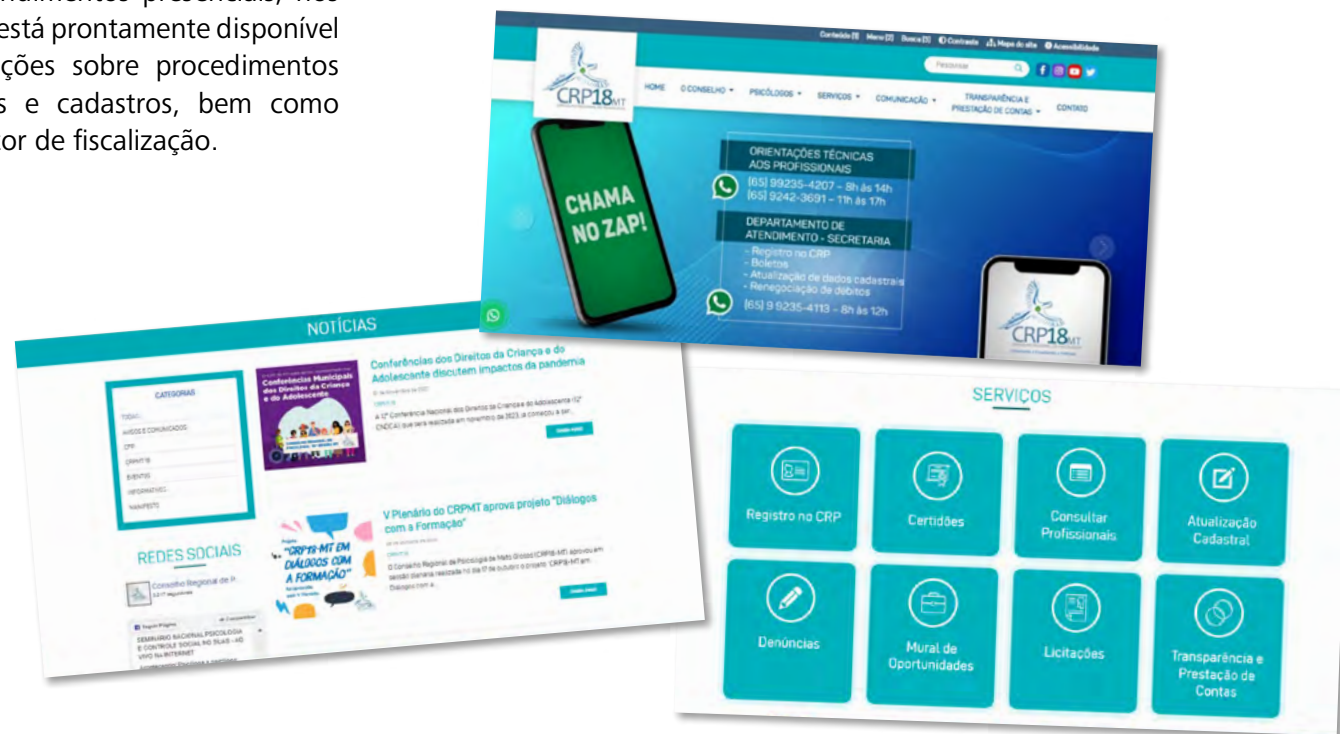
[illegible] está prontamente disponível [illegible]ções sobre procedimentos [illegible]s e cadastros, bem como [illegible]or de fiscalização.

Conteúdo [1] Menu [2] Busca [3] Contraste Mapa do site Acessibilidade

Pesquisar

CRP18MT

HOME O CONSELHO PSICÓLOGOS SERVIÇOS COMUNICAÇÃO TRANSPARÊNCIA E PRESTAÇÃO DE CONTAS CONTATO

CHAMA NO ZAP!

ORIENTAÇÕES TÉCNICAS AOS PROFISSIONAIS
(65) 99235-4207 - 8h às 14h
(65) 9242-3691 - 11h às 17h

DEPARTAMENTO DE ATENDIMENTO - SECRETARIA
- Registro no CRP
- Boletos
- Atualização de dados cadastrais
- Renegociação de débitos
(65) 9 9235-4113 - 8h às 12h

CRP18MT

NOTÍCIAS

CATEGORIAS
TODAS
AVISOS E COMUNICADOS
CFP
CRP18MT
EVENTOS
INFORMATIVO
MANIFESTO

Conferências Municipais dos Direitos da Criança e do Adolescente

Conferências dos Direitos da Criança e do Adolescente discutem impactos da pandemia

A 12ª Conferência Nacional dos Direitos da Criança e do Adolescente (12ª CNDCA) que será realizada em novembro de 2023, já começou a ser...

Saiba mais

V Plenário do CRPMT aprova projeto "Diálogos com a Formação"

"CRP18-MT EM DIÁLOGOS COM A FORMAÇÃO"

O Conselho Regional de Psicologia de Mato Grosso (CRP18-MT) aprovou em sessão plenária realizada no dia 17 de outubro o projeto "CRP18-MT em Diálogos com a...

Saiba mais

REDES SOCIAIS

Conselho Regional de P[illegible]

SEMINÁRIO NACIONAL PSICOLOGIA E CONTROLE SOCIAL NO SUAS - AO VIVO NA INTERNET

SERVIÇOS

Registro no CRP
Certidões
Consultar Profissionais
Atualização Cadastral
Denúncias
Mural de Oportunidades
Licitações
Transparência e Prestação de Contas